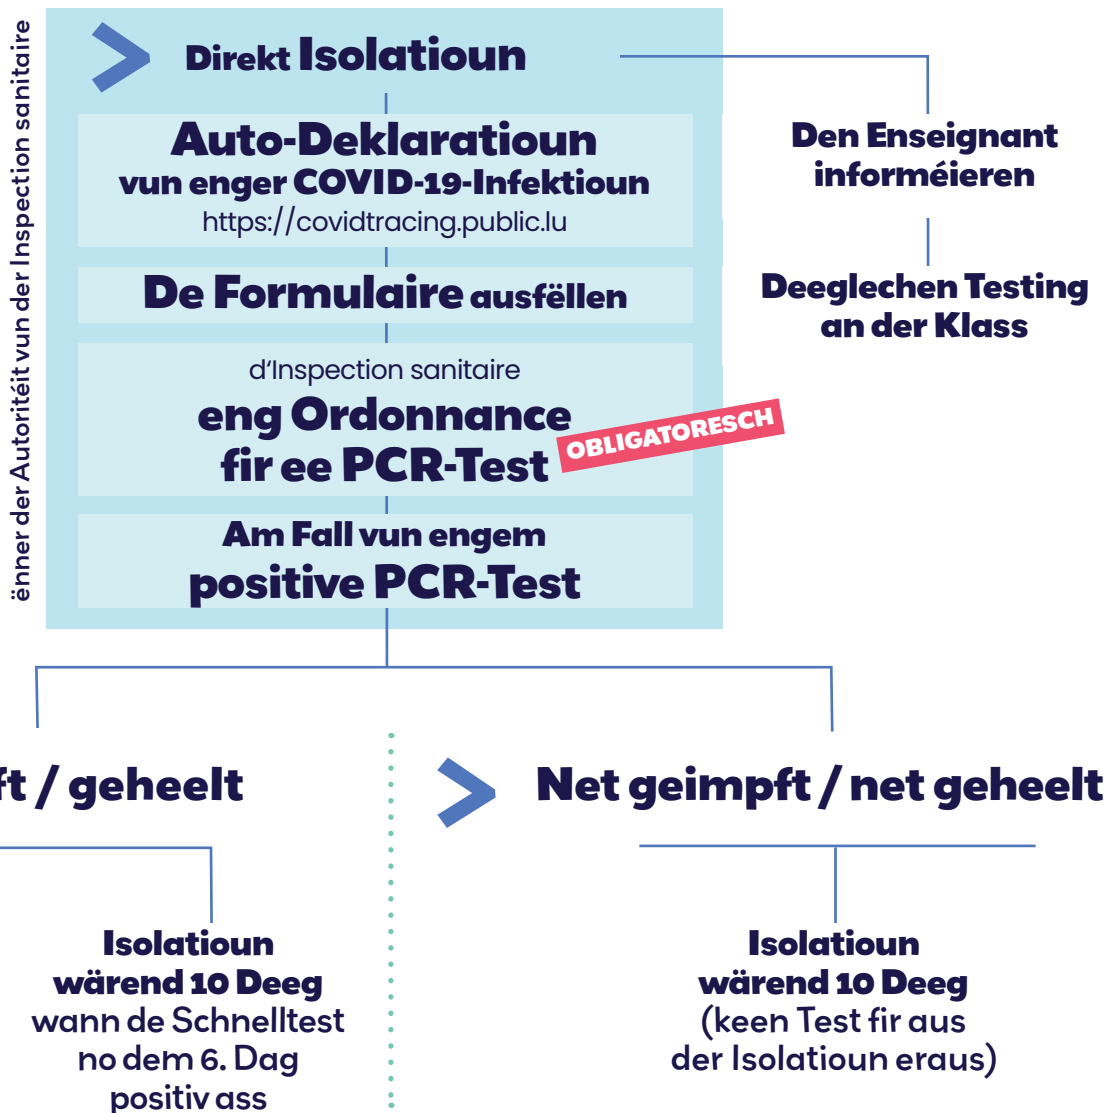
ënner der Autoritéit vun der Inspection sanitaire

Direkt Isolatioun

Auto-Deklaratioun
vun enger COVID-19-Infektioun
https://covidtracing.public.lu

De Formulaire ausfëllen

d'Inspection sanitaire
eng Ordonnance fir ee PCR-Test
OBLIGATORESCH

Am Fall vun engem
positive PCR-Test

Den Enseignant informéieren

Deeglechen Testing an der Klass

ft / geheelt

Isolatioun
wärend 10 Deeg
wann de Schnelltest no dem 6. Dag positiv ass

Net geimpft / net geheelt

Isolatioun
wärend 10 Deeg
(keen Test fir aus der Isolatioun eraus)